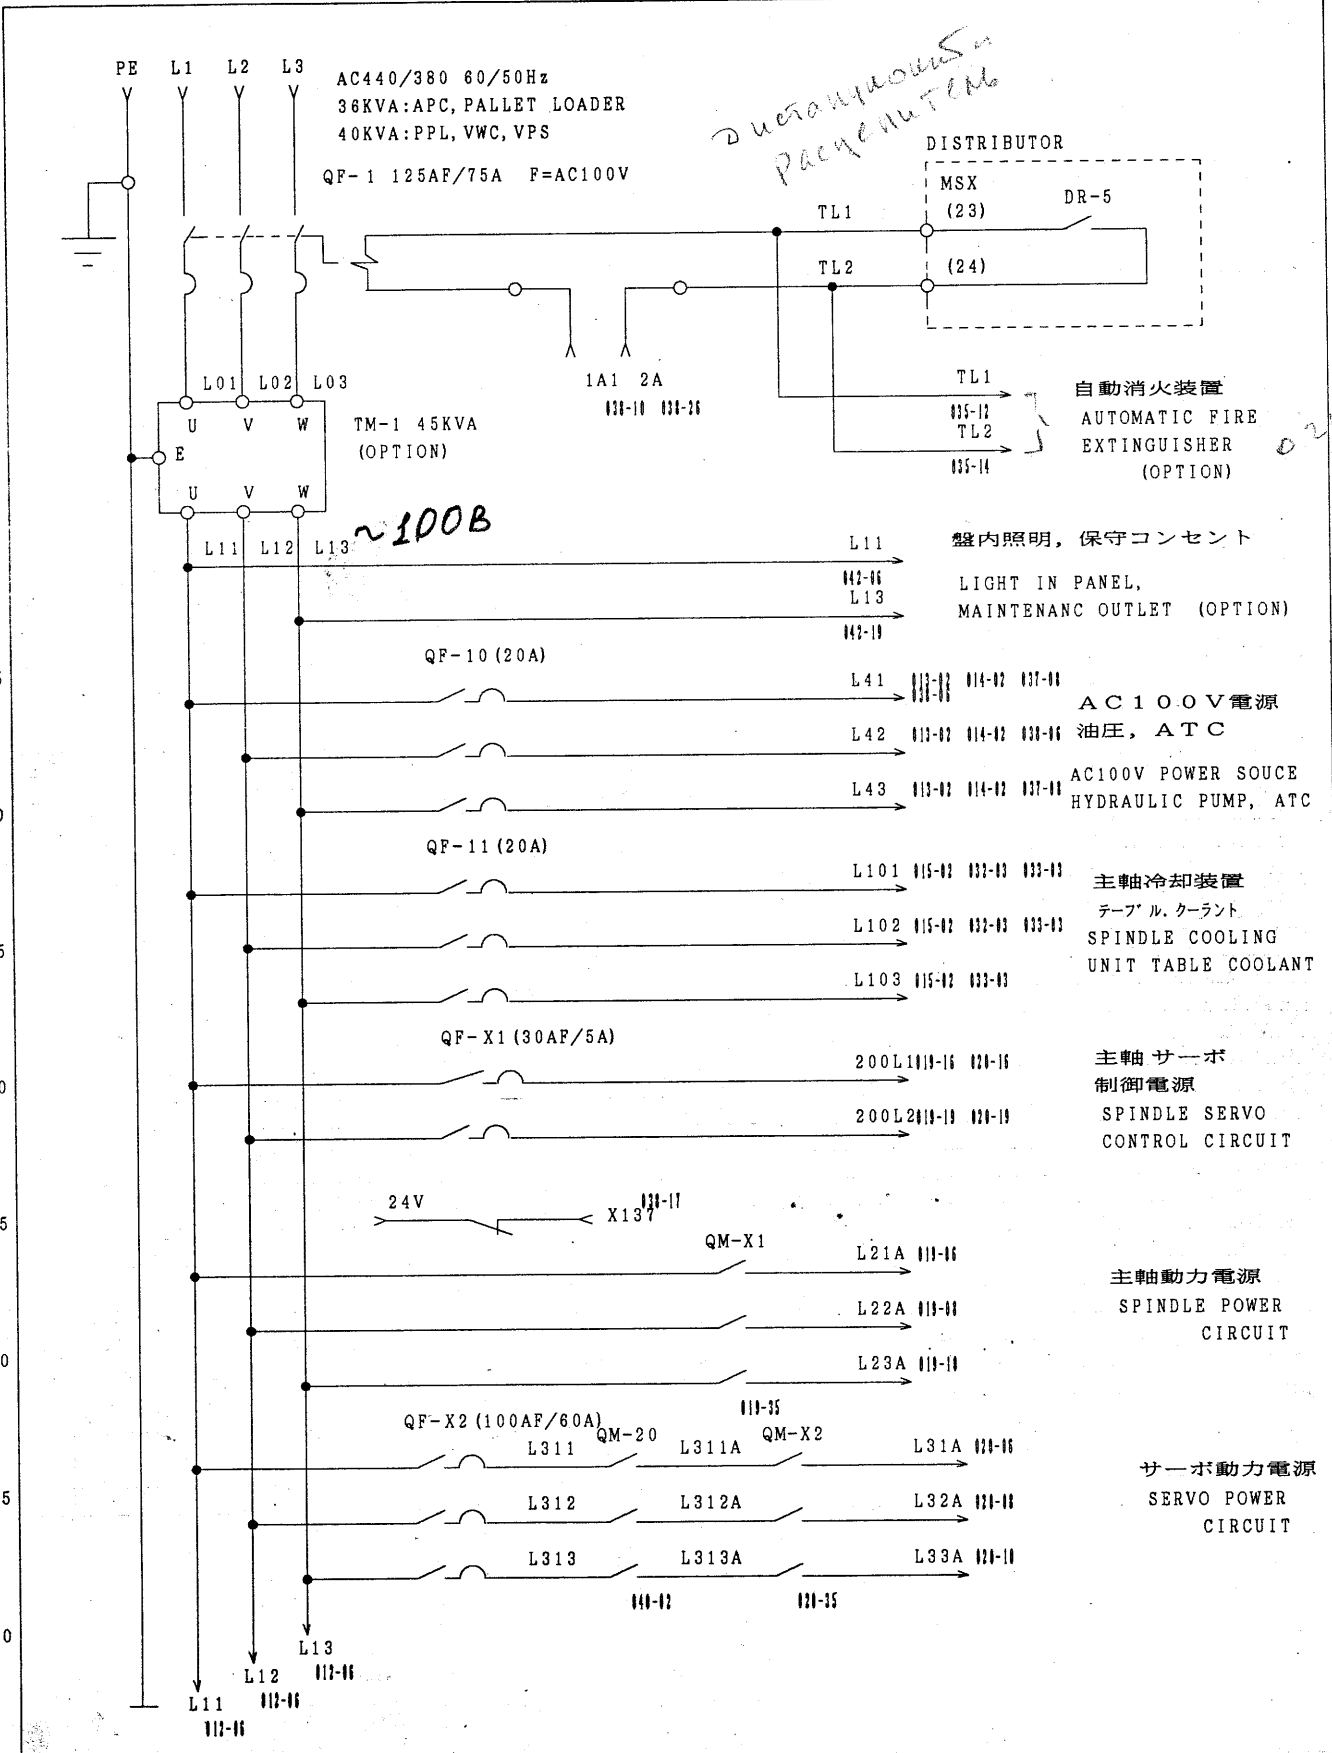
PE L1 L2 L3

AC440/380 60/50Hz
36KVA:APC, PALLET LOADER
40KVA:PPL, VWC, VPS

QF-1 125AF/75A F=AC100V

дистанционный расцепитель

DISTRIBUTOR
MSX
(23)
(24)
DR-5
TL1
TL2

1A1 2A
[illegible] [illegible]

L01 L02 L03
U V W
E
U V W
TM-1 45KVA
(OPTION)

TL1
035-12
TL2
035-14

自動消火装置
AUTOMATIC FIRE
EXTINGUISHER
(OPTION)

L11 L12 L13 ~100B

L11
042-06
L13
042-10

盤内照明, 保守コンセント
LIGHT IN PANEL,
MAINTENANC OUTLET (OPTION)

QF-10(20A)
L41 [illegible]
L42 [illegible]
L43 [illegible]

AC100V電源
油圧, ATC
AC100V POWER SOUCE
HYDRAULIC PUMP, ATC

QF-11(20A)
L101 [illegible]
L102 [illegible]
L103 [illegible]

主軸冷却装置
テーブル.クーラント
SPINDLE COOLING
UNIT TABLE COOLANT

QF-X1(30AF/5A)
200L1 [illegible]
200L2 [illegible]

主軸 サーボ
制御電源
SPINDLE SERVO
CONTROL CIRCUIT

24V
X137 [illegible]
QM-X1
L21A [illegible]
L22A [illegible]
L23A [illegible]
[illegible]

主軸動力電源
SPINDLE POWER
CIRCUIT

QF-X2(100AF/60A)
QM-20
QM-X2
L311 L311A L31A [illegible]
L312 L312A L32A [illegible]
L313 L313A L33A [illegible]
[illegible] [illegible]

サーボ動力電源
SERVO POWER
CIRCUIT

L13
L12
L11
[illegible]